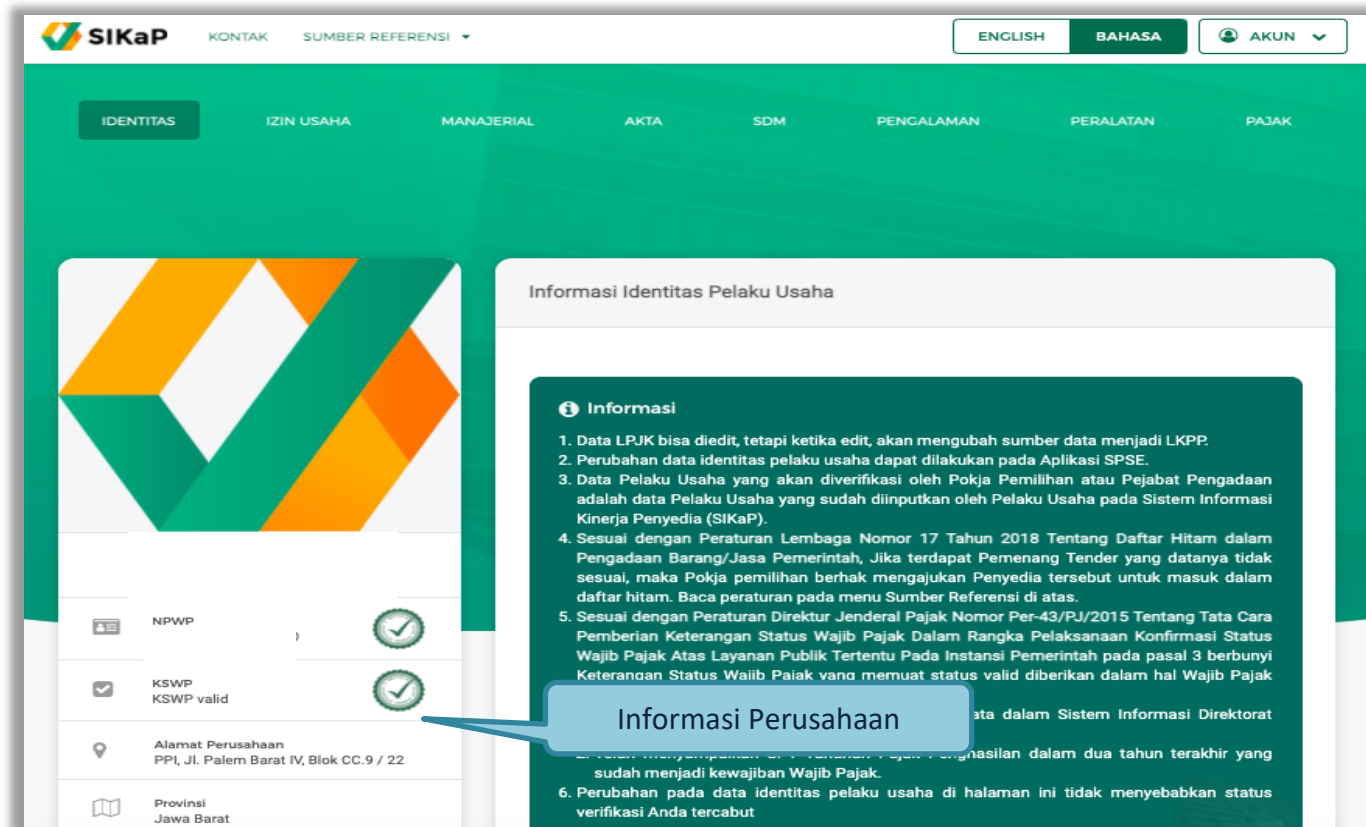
SIKaP KONTAK SUMBER REFERENSI ENGLISH BAHASA AKUN

IDENTITAS IZIN USAHA MANAJERIAL AKTA SDM PENGALAMAN PERALATAN PAJAK

Informasi Identitas Pelaku Usaha

Informasi

1. Data LPJK bisa diedit, tetapi ketika edit, akan mengubah sumber data menjadi LKPP.
2. Perubahan data identitas pelaku usaha dapat dilakukan pada Aplikasi SPSE.
3. Data Pelaku Usaha yang akan diverifikasi oleh Pokja Pemilihan atau Pejabat Pengadaan adalah data Pelaku Usaha yang sudah diinputkan oleh Pelaku Usaha pada Sistem Informasi Kinerja Penyedia (SIKaP).
4. Sesuai dengan Peraturan Lembaga Nomor 17 Tahun 2018 Tentang Daftar Hitam dalam Pengadaan Barang/Jasa Pemerintah, Jika terdapat Pemenang Tender yang datanya tidak sesuai, maka Pokja pemilihan berhak mengajukan Penyedia tersebut untuk masuk dalam daftar hitam. Baca peraturan pada menu Sumber Referensi di atas.
5. Sesuai dengan Peraturan Direktur Jenderal Pajak Nomor Per-43/PJ/2015 Tentang Tata Cara Pemberian Keterangan Status Wajib Pajak Dalam Rangka Pelaksanaan Konfirmasi Status Wajib Pajak Atas Layanan Publik Tertentu Pada Instansi Pemerintah pada pasal 3 berbunyi Keterangan Status Wajib Pajak yang memuat status valid diberikan dalam hal Wajib Pajak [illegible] ata dalam Sistem Informasi Direktorat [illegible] Penghasilan dalam dua tahun terakhir yang sudah menjadi kewajiban Wajib Pajak.
6. Perubahan pada data identitas pelaku usaha di halaman ini tidak menyebabkan status verifikasi Anda tercabut

Informasi Perusahaan

NPWP
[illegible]

KSWP
KSWP valid

Alamat Perusahaan
PPI, Jl. Palem Barat IV, Blok CC.9 / 22

Provinsi
Jawa Barat